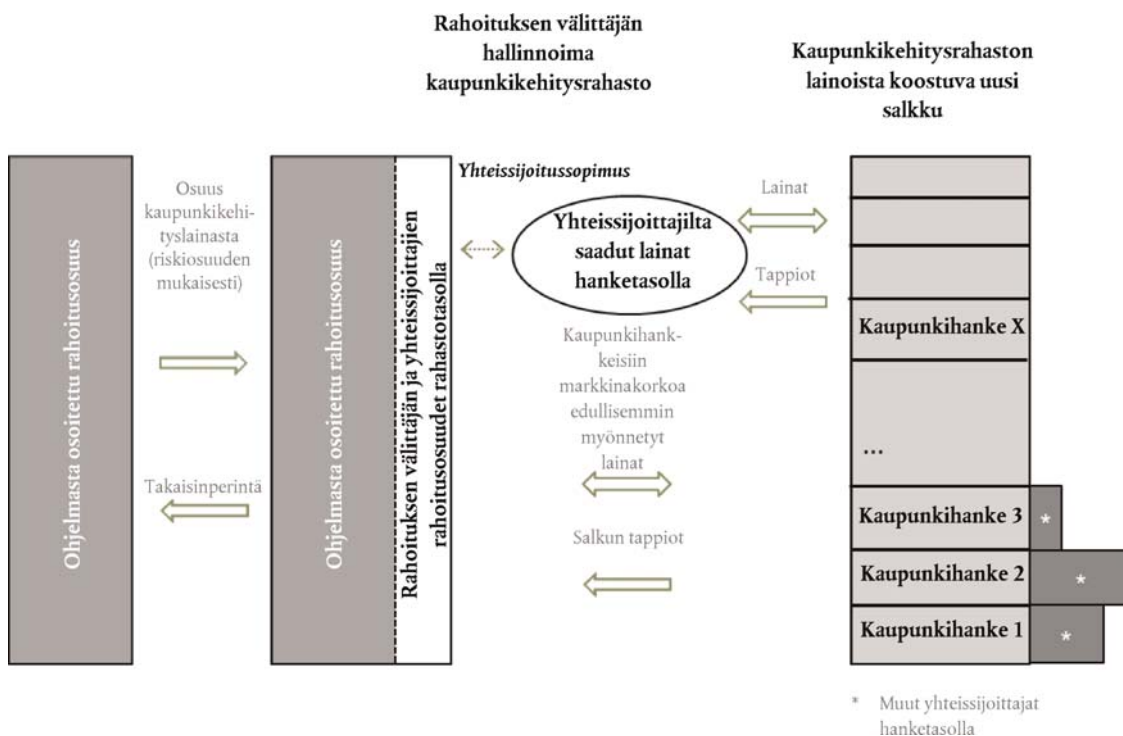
Rahoituksen välittäjän hallinnoima kaupunkikehitysrahasto

Kaupunkikehitysrahaston lainoista koostuva uusi salkku

Ohjelmasta osoitettu rahoitusosuus

Osuus kaupunkikehityslainasta (riskiosuuden mukaisesti)

Takaisinperintä

Ohjelmasta osoitettu rahoitusosuus

Rahoituksen välittäjän ja yhteissijoittajien rahoitusosuudet rahastotasolla

Yhteissijoitussopimus

Yhteissijoittajilta saadut lainat hanketasolla

Lainat

Tappiot

Kaupunkihankkeisiin markkinakorkoa edullisemmin myönnetyt lainat

Salkun tappiot

Kaupunkihanke X

...

Kaupunkihanke 3 *

Kaupunkihanke 2 *

Kaupunkihanke 1 *

* Muut yhteissijoittajat hanketasolla